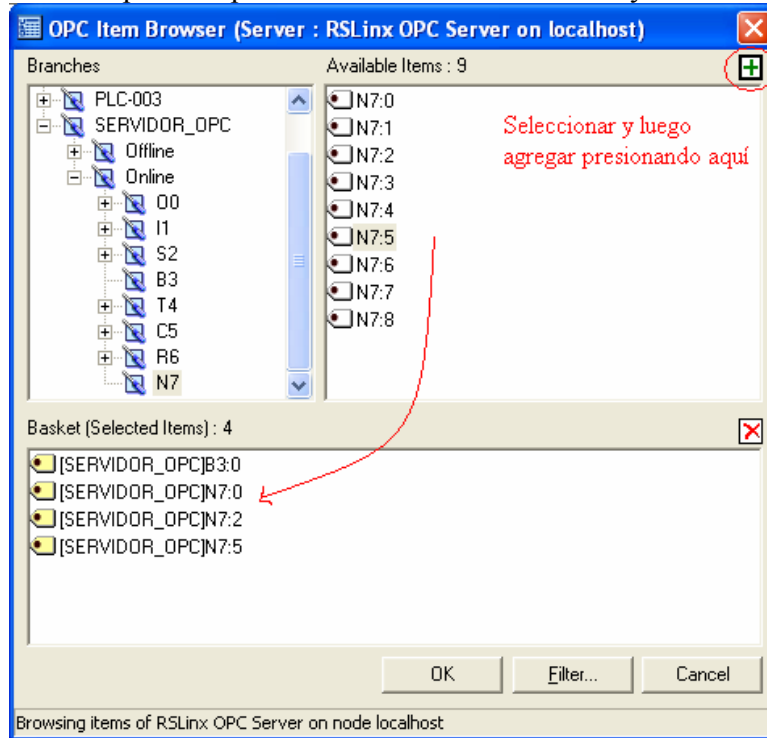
OPC Item Browser (Server : RSLinx OPC Server on localhost)

Branches

PLC-003
SERVIDOR_OPC
Offline
Online
O0
I1
S2
B3
T4
C5
R6
N7

Available Items : 9

N7:0
N7:1
N7:2
N7:3
N7:4
N7:5
N7:6
N7:7
N7:8

Seleccionar y luego agregar presionando aquí

Basket (Selected Items) : 4

[SERVIDOR_OPC]B3:0
[SERVIDOR_OPC]N7:0
[SERVIDOR_OPC]N7:2
[SERVIDOR_OPC]N7:5

OK
Filter...
Cancel

Browsing items of RSLinx OPC Server on node localhost